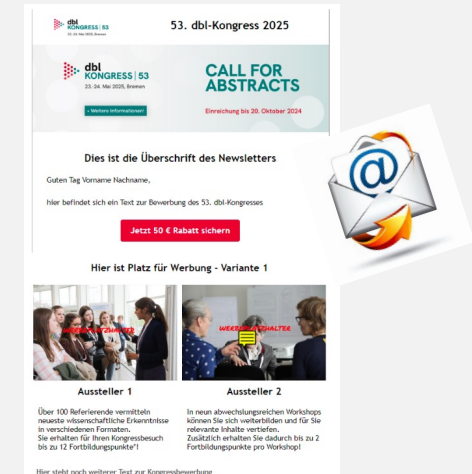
dbl KONGRESS | 53
23.-24. Mai 2025, Bremen

53. dbl-Kongress 2025

dbl KONGRESS | 53
23.-24. Mai 2025, Bremen

» Weitere Informationen

CALL FOR ABSTRACTS

Einreichung bis 20. Oktober 2024

Dies ist die Überschrift des Newsletters

Guten Tag Vorname Nachname,

hier befindet sich ein Text zur Bewerbung des 53. dbl-Kongresses

Jetzt 50 € Rabatt sichern

Hier ist Platz für Werbung - Variante 1

WERBEPLATZHALTER

WERBEPLATZHALTER

Aussteller 1

Über 100 Referierende vermitteln neueste wissenschaftliche Erkenntnisse in verschiedenen Formaten.
Sie erhalten für Ihren Kongressbesuch bis zu 12 Fortbildungspunkte*!

Aussteller 2

In neun abwechslungsreichen Workshops können Sie sich weiterbilden und für Sie relevante Inhalte vertiefen.
Zusätzlich erhalten Sie dadurch bis zu 2 Fortbildungspunkte pro Workshop!

Hier steht noch weiterer Text zur Kongressbewerbung